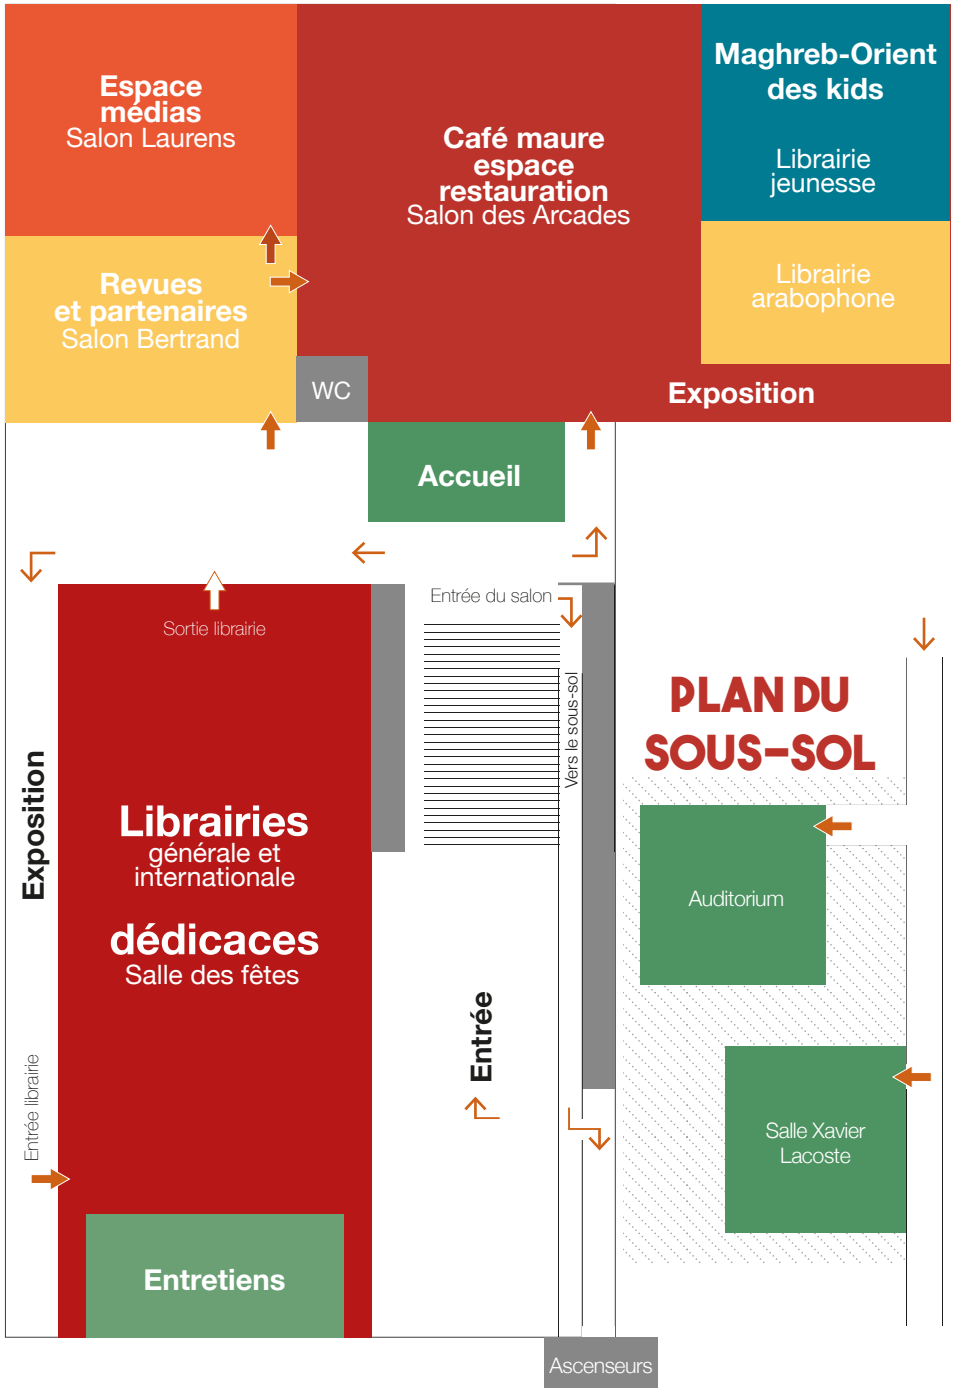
Espace médias
Salon Laurens

Café maure espace restauration
Salon des Arcades

Maghreb-Orient des kids

Librairie jeunesse

Revues et partenaires
Salon Bertrand

Librairie arabophone

WC

Exposition

Accueil

Entrée du salon

Sortie librairie

Vers le sous-sol

PLAN DU SOUS-SOL

Exposition

Librairies
générale et internationale

dédicaces
Salle des fêtes

Auditorium

Entrée

Entrée librairie

Salle Xavier Lacoste

Entretiens

Ascenseurs